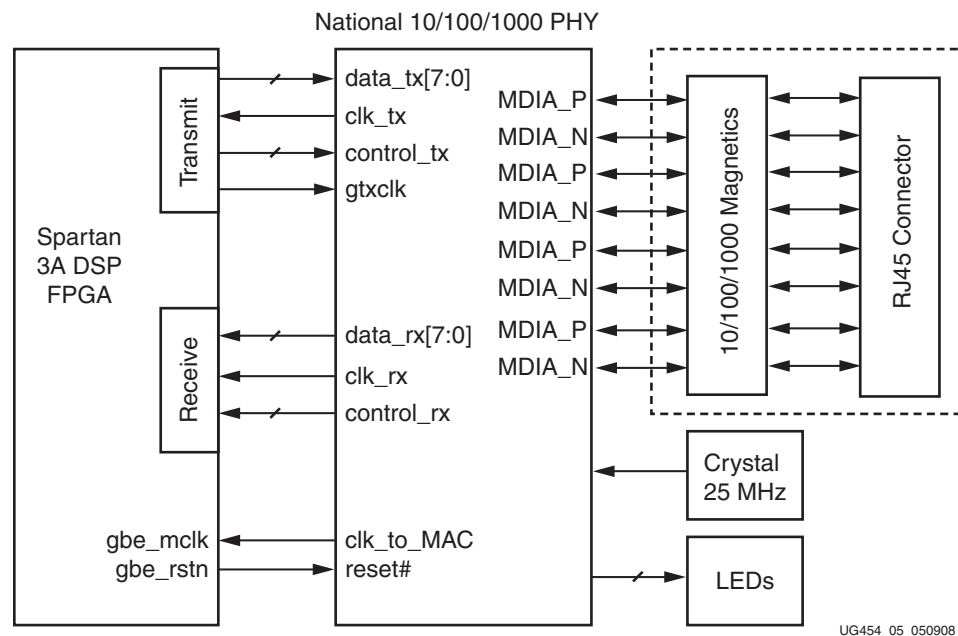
National 10/100/1000 PHY

Transmit

Spartan
3A DSP
FPGA

Receive

gbe_mclk
gbe_rstn

data_tx[7:0]
clk_tx
control_tx
gtxclk

data_rx[7:0]
clk_rx
control_rx

clk_to_MAC
reset#

MDIA_P
MDIA_N
MDIA_P
MDIA_N
MDIA_P
MDIA_N
MDIA_P
MDIA_N

10/100/1000 Magnetics

RJ45 Connector

Crystal
25 MHz

LEDs

UG454_05_050908